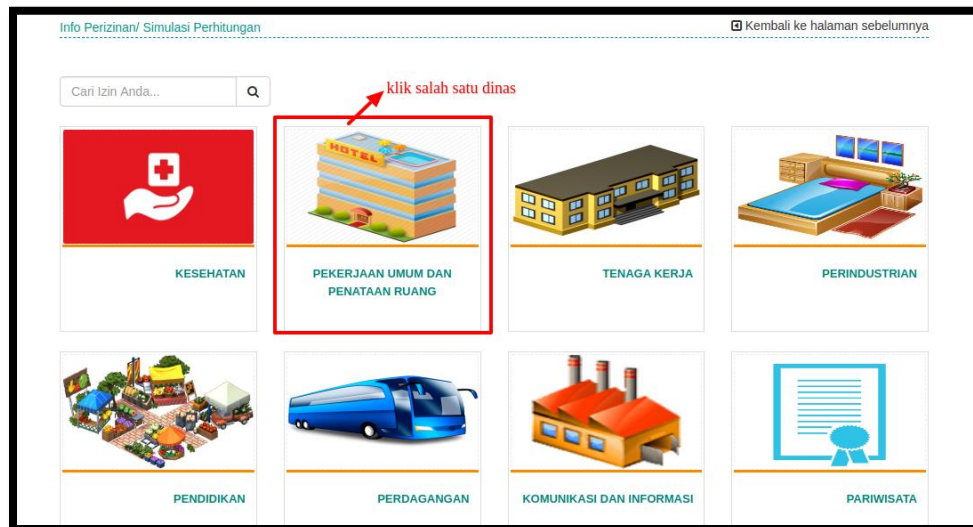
Info Perizinan/ Simulasi Perhitungan

Kembali ke halaman sebelumnya

Cari Izin Anda...

klik salah satu dinas

HOTEL

KESEHATAN

PEKERJAAN UMUM DAN PENATAAN RUANG

TENAGA KERJA

PERINDUSTRIAN

PENDIDIKAN

PERDAGANGAN

KOMUNIKASI DAN INFORMASI

PARIWISATA